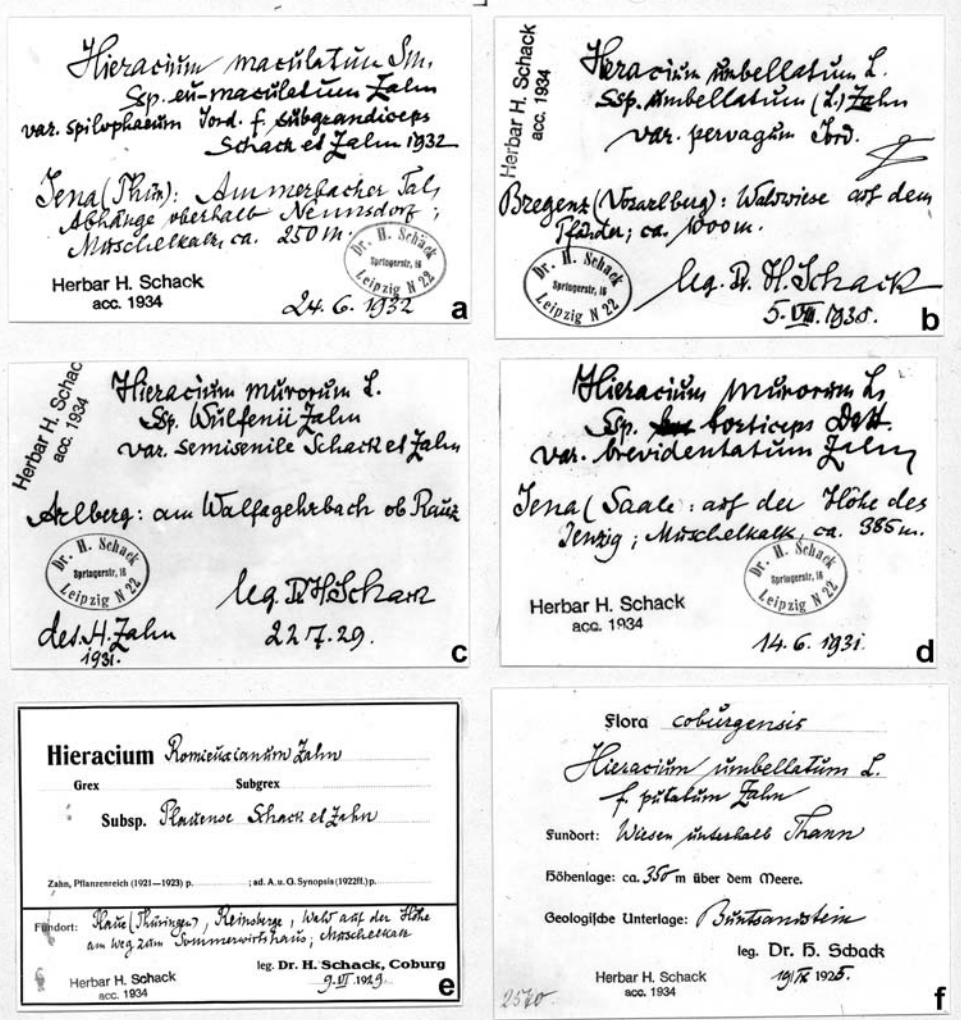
Hieracium maculatum Sm.
Ssp. eu-maculatum Zahn
var. spilophaeum Jord. f. subgrandiceps Schack et Zahn 1932
Jena (Thür.): Am Merzbacher Tal, Abhänge oberhalb Nennsdorf; Muschelkalk, ca. 250 m.
Herbar H. Schack
acc. 1934
Dr. H. Schack Springerstr. 16 Leipzig N 22
24. 6. 1932
a

Herbar H. Schack
acc. 1934
Hieracium umbellatum L.
Ssp. umbellatum (L.) Zahn
var. pervagum Jord.
Bregenz (Vorarlberg): Waldwiese auf dem Pfänder; ca. 1000 m.
Dr. H. Schack Springerstr. 16 Leipzig N 22
leg. Dr. H. Schack
5. VIII. 1930.
b

Herbar H. Schack
acc. 1934
Hieracium murorum L.
Ssp. Wulfenii Zahn
var. semisenile Schack et Zahn
Arlberg: am Walfagehrbach ob Rauz
Dr. H. Schack Springerstr. 16 Leipzig N 22
leg. Dr. H. Schack
det. H. Zahn 1931.
22. 7. 29.
c

Hieracium murorum L.
Ssp. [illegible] borticeps Dett.
var. bevidentatum Zahn
Jena (Saale: auf der Höhe des Jenzig; Muschelkalk, ca. 385 m.
Dr. H. Schack Springerstr. 16 Leipzig N 22
Herbar H. Schack
acc. 1934
14. 6. 1931.
d

Hieracium Romieuxianum Zahn
Grex
Subgrex
Subsp. Plastense Schack et Zahn
Zahn, Pflanzenreich (1921—1923) p. ; ad. A. u. G. Synopsis (1922ff.) p.
Fundort: Plaue (Thüringen), Reinsberge; Wald auf der Höhe am Weg zum Sommerwirtshaus; Muschelkalk
Herbar H. Schack
acc. 1934
leg. Dr. H. Schack, Coburg
9. VI. 1929.
e

Flora coburgensis
Hieracium umbellatum L.
f. pilatum Zahn
Fundort: Wiesen unterhalb Thann
Höhenlage: ca. 350 m über dem Meere.
Geologische Unterlage: Buntsandstein
leg. Dr. H. Schack
19/IX 1925.
Herbar H. Schack
acc. 1934
2570
f